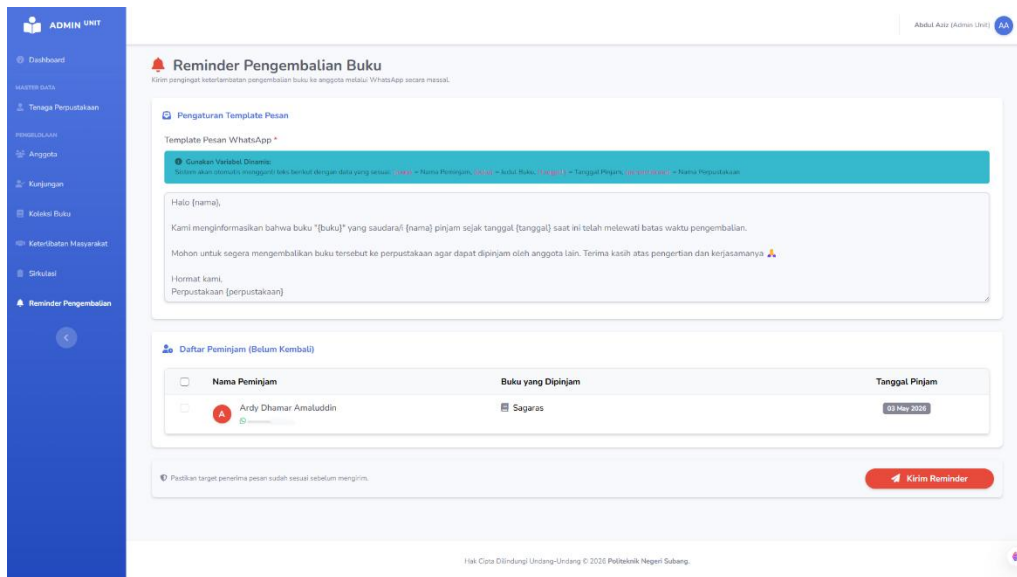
ADMIN UNIT

Dashboard

MASTER DATA

Tenaga Perpustakaan

PENGELOLAAN

Anggota

Kunjungan

Koleksi Buku

Keterlibatan Masyarakat

Sirkulasi

Reminder Pengembalian

Abdul Aziz (Admin Unit) AA

Reminder Pengembalian Buku

Kirim pengingat keterlambatan pengembalian buku ke anggota melalui WhatsApp secara massal.

Pengaturan Template Pesan

Template Pesan WhatsApp *

Gunakan Variabel Dinamis:
Sistem akan otomatis mengganti teks berikut dengan data yang sesuai: {nama} = Nama Peminjam, {buku} = Judul Buku, {tanggal} = Tanggal Pinjam, {perpustakaan} = Nama Perpustakaan

Halo {nama},

Kami menginformasikan bahwa buku "{buku}" yang saudara/i {nama} pinjam sejak tanggal {tanggal} saat ini telah melewati batas waktu pengembalian.

Mohon untuk segera mengembalikan buku tersebut ke perpustakaan agar dapat dipinjam oleh anggota lain. Terima kasih atas pengertian dan kerjasamanya 🙏

Hormat kami,
Perpustakaan {perpustakaan}

Daftar Peminjam (Belum Kembali)

| | Nama Peminjam | Buku yang Dipinjam | Tanggal Pinjam |
|---|---|---|---|
| | A Ardy Dhamar Amaluddin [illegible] | Sagaras | 03 May 2026 |

Pastikan target penerima pesan sudah sesuai sebelum mengirim.

Kirim Reminder

Hak Cipta Dilindungi Undang-Undang © 2026 Politeknik Negeri Subang.